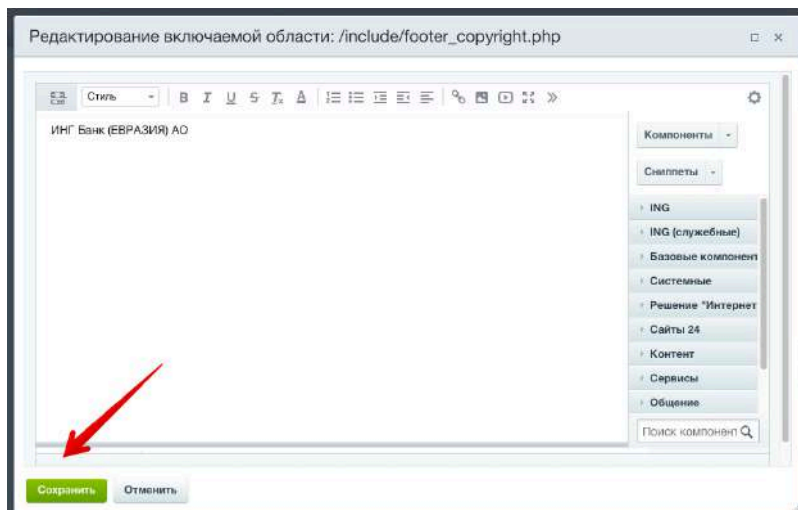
Редактирование включаемой области: /include/footer_copyright.php

Стиль

ИНГ Банк (ЕВРАЗИЯ) АО

Компоненты

Сниппеты

ING

ING (служебные)

Базовые компонент

Системные

Решение "Интернет

Сайты 24

Контент

Сервисы

Общение

Поиск компонент

Сохранить

Отменить